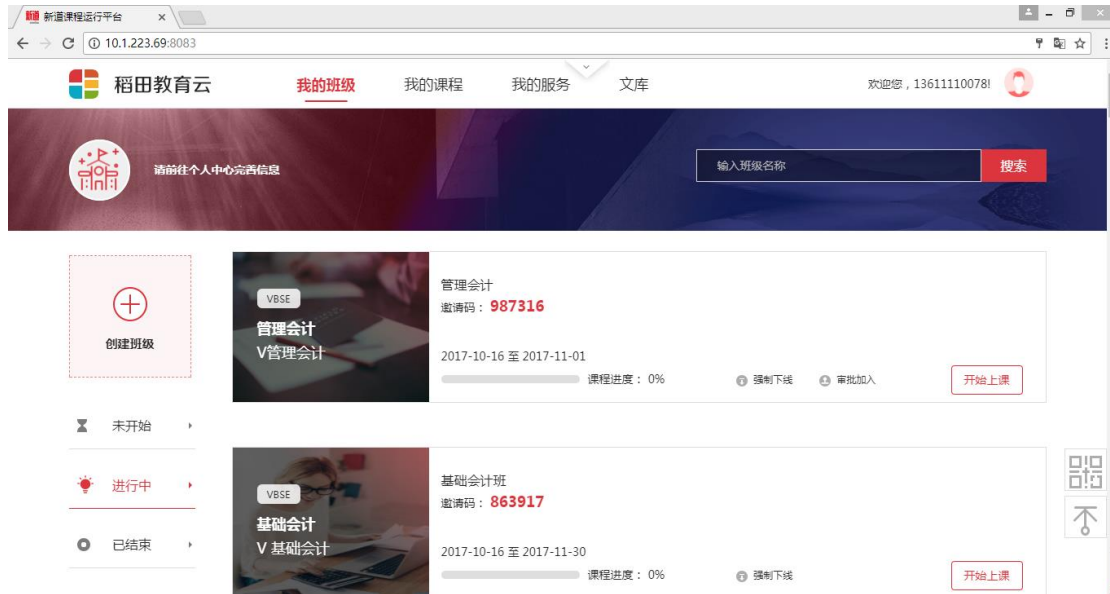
新道课程运行平台 ×

10.1.223.69:8083

稻田教育云 我的班级 我的课程 我的服务 文库 欢迎您，13611110078!

请前往个人中心完善信息

输入班级名称 搜索

创建班级

未开始

进行中

已结束

VBSE
管理会计
V管理会计

管理会计
邀请码：987316
2017-10-16 至 2017-11-01
课程进度：0%
强制下线 审批加入
开始上课

VBSE
基础会计
V 基础会计

基础会计班
邀请码：863917
2017-10-16 至 2017-11-30
课程进度：0%
强制下线
开始上课